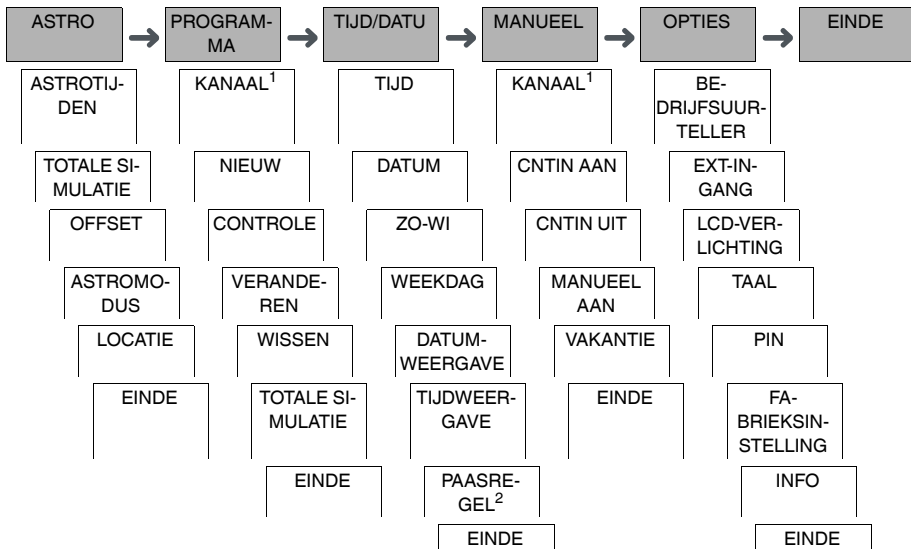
ASTRO

ASTROTIJDEN

TOTALE SIMULATIE

OFFSET

ASTROMODUS

LOCATIE

EINDE

PROGRAMMA

KANAAL$^1$

NIEUW

CONTROLE

VERANDEREN

WISSEN

TOTALE SIMULATIE

EINDE

TIJD/DATU

TIJD

DATUM

ZO-WI

WEEKDAG

DATUMWEERGAVE

TIJDWEERGAVE

PAASREGEL$^2$

EINDE

MANUEEL

KANAAL$^1$

CNTIN AAN

CNTIN UIT

MANUEEL AAN

VAKANTIE

EINDE

OPTIES

BEDRIJFSUURTELLER

EXT-INGANG

LCD-VERLICHTING

TAAL

PIN

FABRIEKSINSTELLING

INFO

EINDE

EINDE